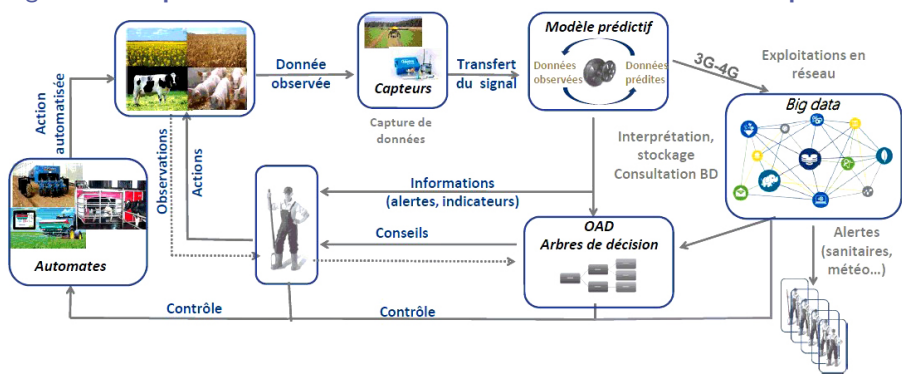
Donnée observée

Capteurs

Capture de données

Transfert du signal

Modèle prédictif

Données observées

Données prédites

3G-4G

Exploitations en réseau

Big data

Action automatisée

Observations

Actions

Interprétation, stockage Consultation BD

Informations (alertes, indicateurs)

Conseils

OAD Arbres de décision

Alertes (sanitaires, météo…)

Automates

Contrôle

Contrôle